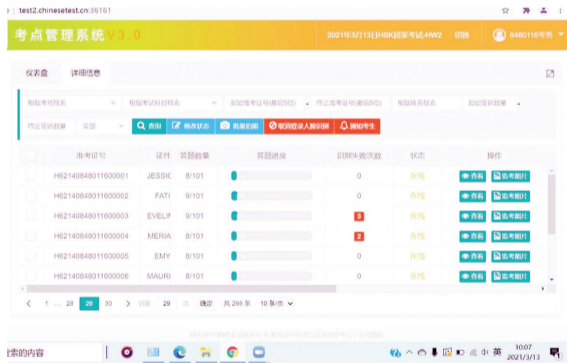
test2.chinesetest.cn:36161

考点管理系统 V3.0

2021年3月13日HSK居家考试-HW2 切换 8480116考务

仪表盘 详细信息

根据考场搜索 根据考试科目搜索 起始准考证号(最后四位) 终止准考证号(最后四位) 根据姓名搜索 起始答题数量 终止答题数量 全部

查询 修改状态 截图启动 取消登录人脸识别 通知考生

| | 准考证号 | 证件 | 答题数量 | 答题进度 | 切屏失败次数 | 状态 | 操作 |
|---|---|---|---|---|---|---|---|
| | H62140848011600001 | JESSIC | 9/101 | | 0 | 在线 | 查看 监考照片 |
| | H62140848011600002 | FATI | 9/101 | | 0 | 在线 | 查看 监考照片 |
| | H62140848011600003 | EVELIN | 9/101 | | 3 | 在线 | 查看 监考照片 |
| | H62140848011600004 | MERIA | 8/101 | | 2 | 在线 | 查看 监考照片 |
| | H62140848011600005 | EMY | 8/101 | | 0 | 在线 | 查看 监考照片 |
| | H62140848011600006 | MAURI | 8/101 | | 0 | 在线 | 查看 监考照片 |

< 1 ... 28 29 30 > 29 确定 共 296 条 10 条/页

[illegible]

搜索的内容

英 10:07 2021/3/13